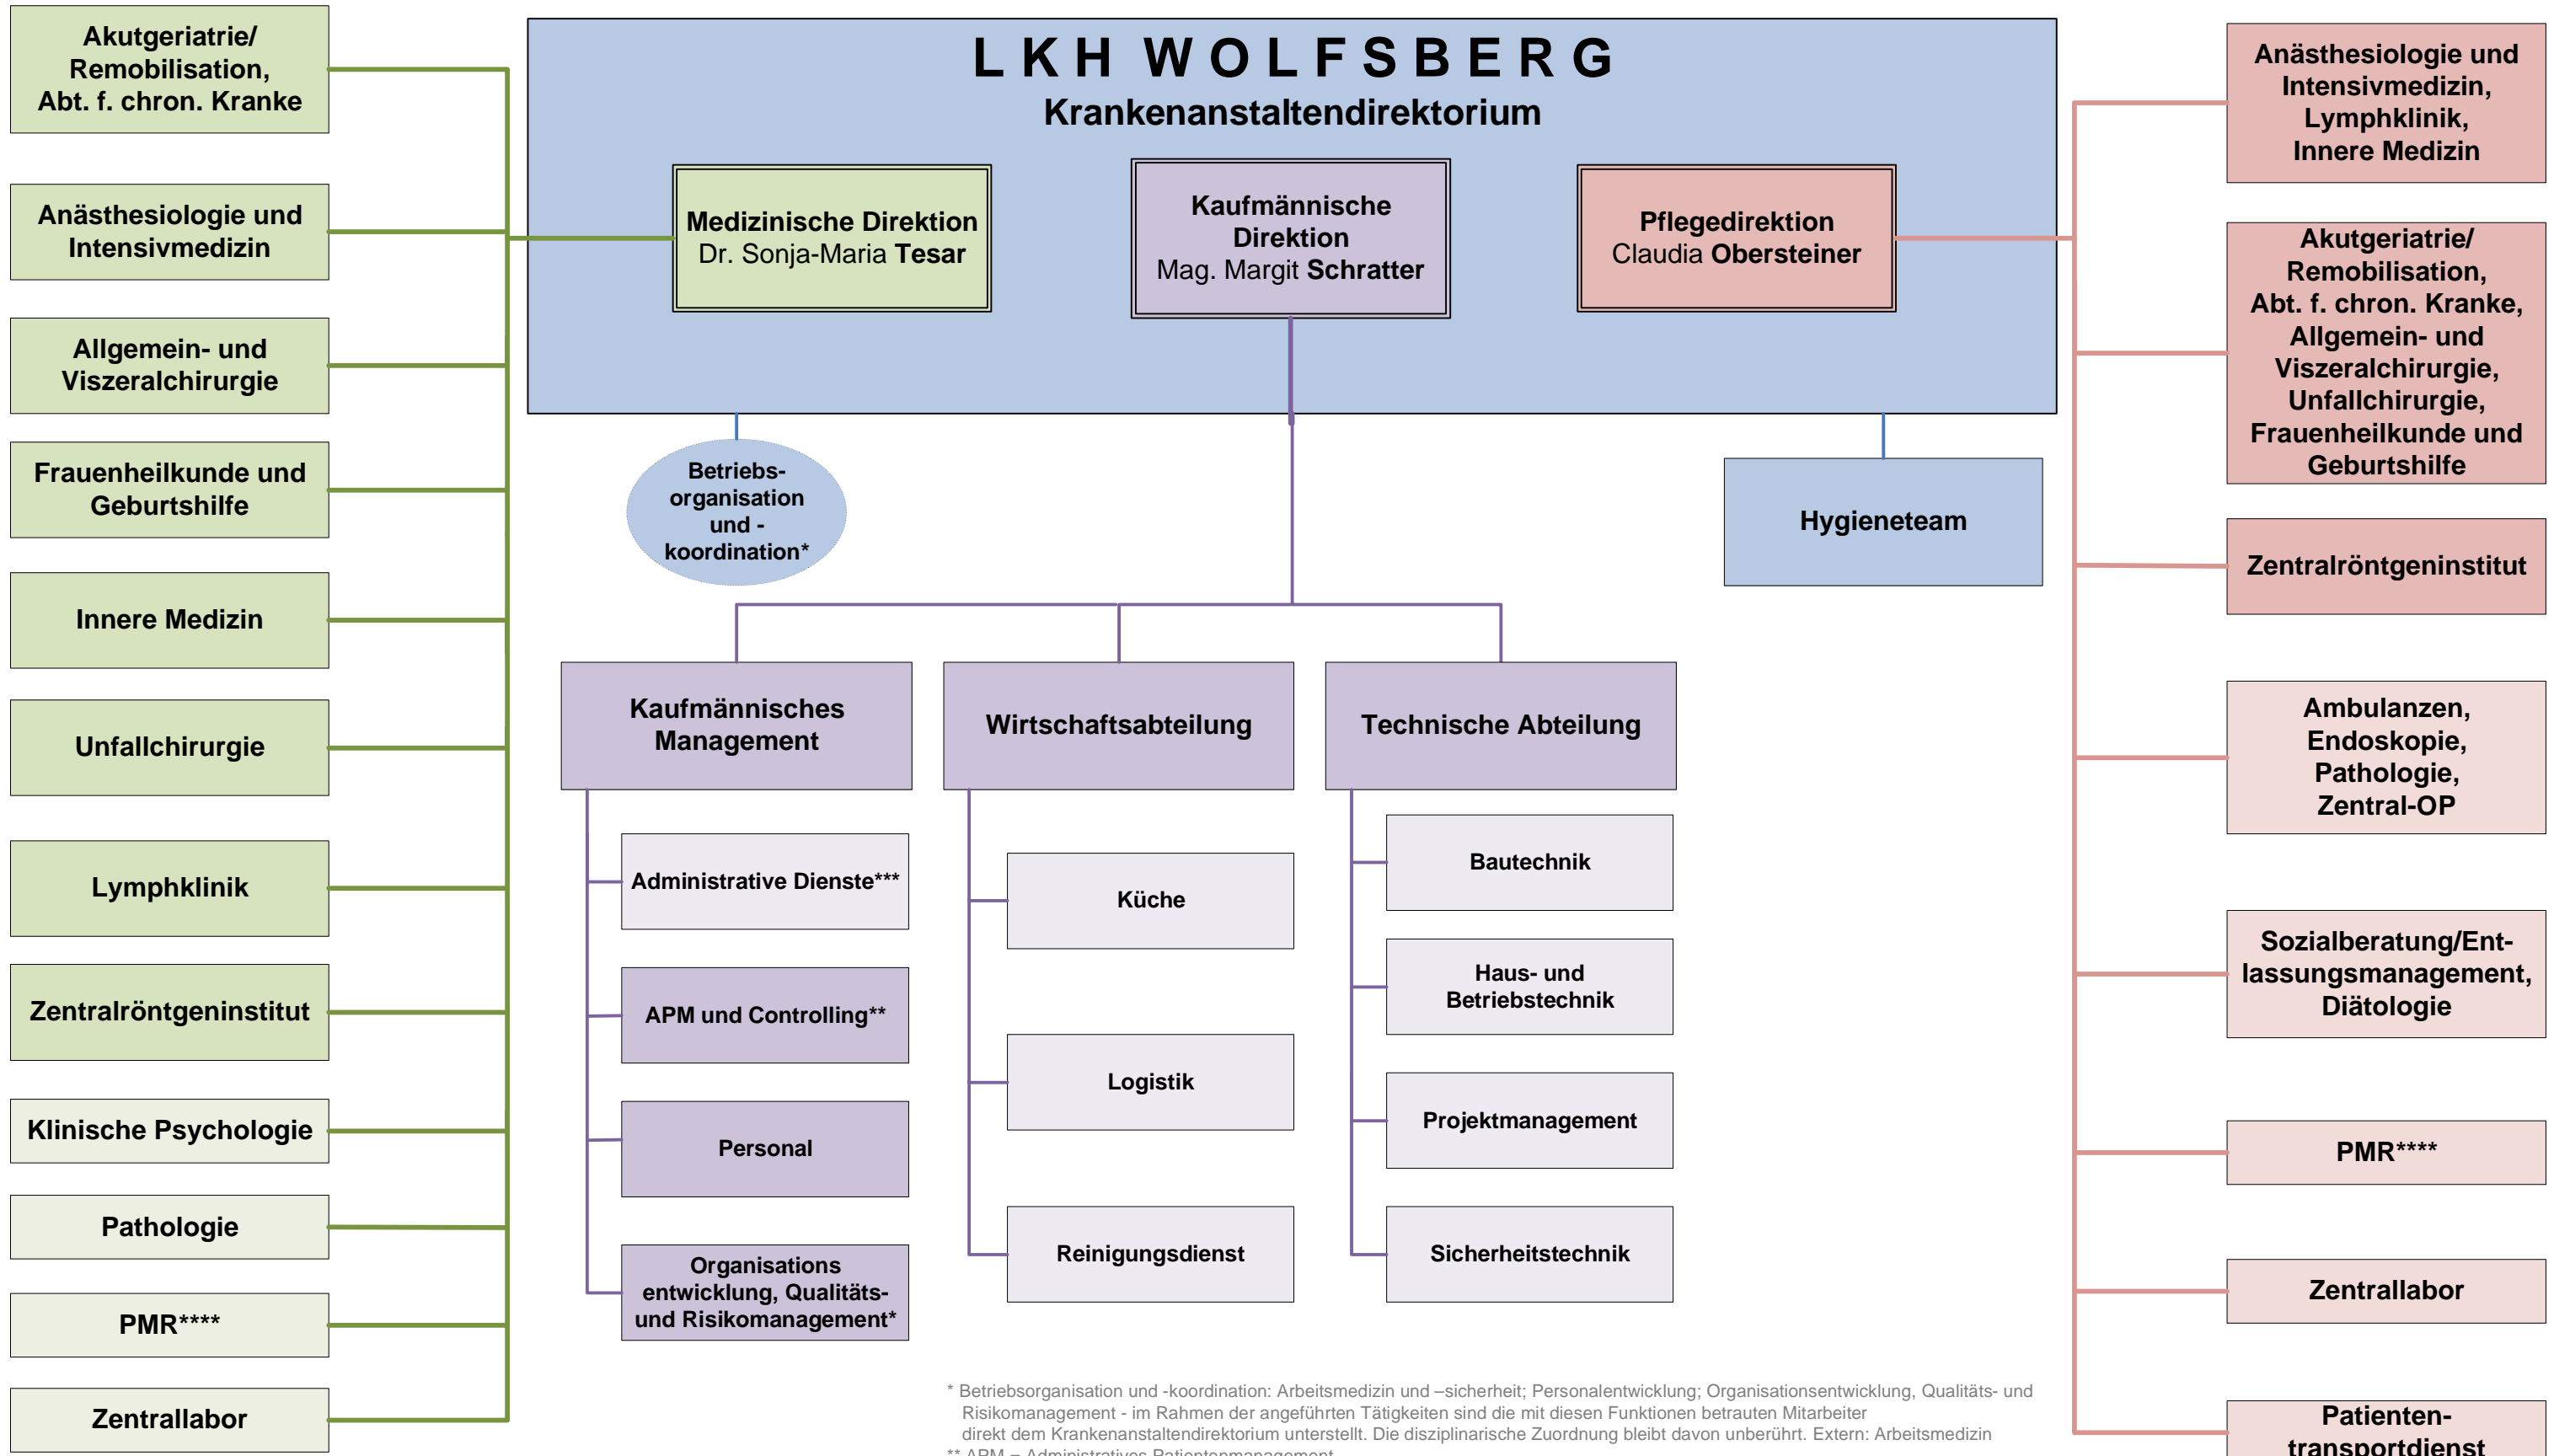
Akutgeriatrie/ Remobilisation, Abt. f. chron. Kranke

Anästhesiologie und Intensivmedizin

Allgemein- und Viszeralchirurgie

Frauenheilkunde und Geburtshilfe

Innere Medizin

Unfallchirurgie

Lymphklinik

Zentralröntgeninstitut

Klinische Psychologie

Pathologie

PMR****

Zentrallabor

L K H W O L F S B E R G
Krankenanstaltendirektorium

Medizinische Direktion
Dr. Sonja-Maria Tesar

Kaufmännische Direktion
Mag. Margit Schratter

Pflegedirektion
Claudia Obersteiner

Betriebs-organisation und -koordination*

Hygieneteam

Kaufmännisches Management

Wirtschaftsabteilung

Technische Abteilung

Administrative Dienste***

APM und Controlling**

Personal

Organisations entwicklung, Qualitäts- und Risikomanagement*

Küche

Logistik

Reinigungsdienst

Bautechnik

Haus- und Betriebstechnik

Projektmanagement

Sicherheitstechnik

Anästhesiologie und Intensivmedizin, Lymphklinik, Innere Medizin

Akutgeriatrie/ Remobilisation, Abt. f. chron. Kranke, Allgemein- und Viszeralchirurgie, Unfallchirurgie, Frauenheilkunde und Geburtshilfe

Zentralröntgeninstitut

Ambulanzen, Endoskopie, Pathologie, Zentral-OP

Sozialberatung/Entlassungsmanagement, Diätologie

PMR****

Zentrallabor

Patienten-transportdienst

* Betriebsorganisation und -koordination: Arbeitsmedizin und –sicherheit; Personalentwicklung; Organisationsentwicklung, Qualitäts- und Risikomanagement - im Rahmen der angeführten Tätigkeiten sind die mit diesen Funktionen betrauten Mitarbeiter direkt dem Krankenanstaltendirektorium unterstellt. Die disziplinarische Zuordnung bleibt davon unberührt. Extern: Arbeitsmedizin
** APM = Administratives Patientenmanagement